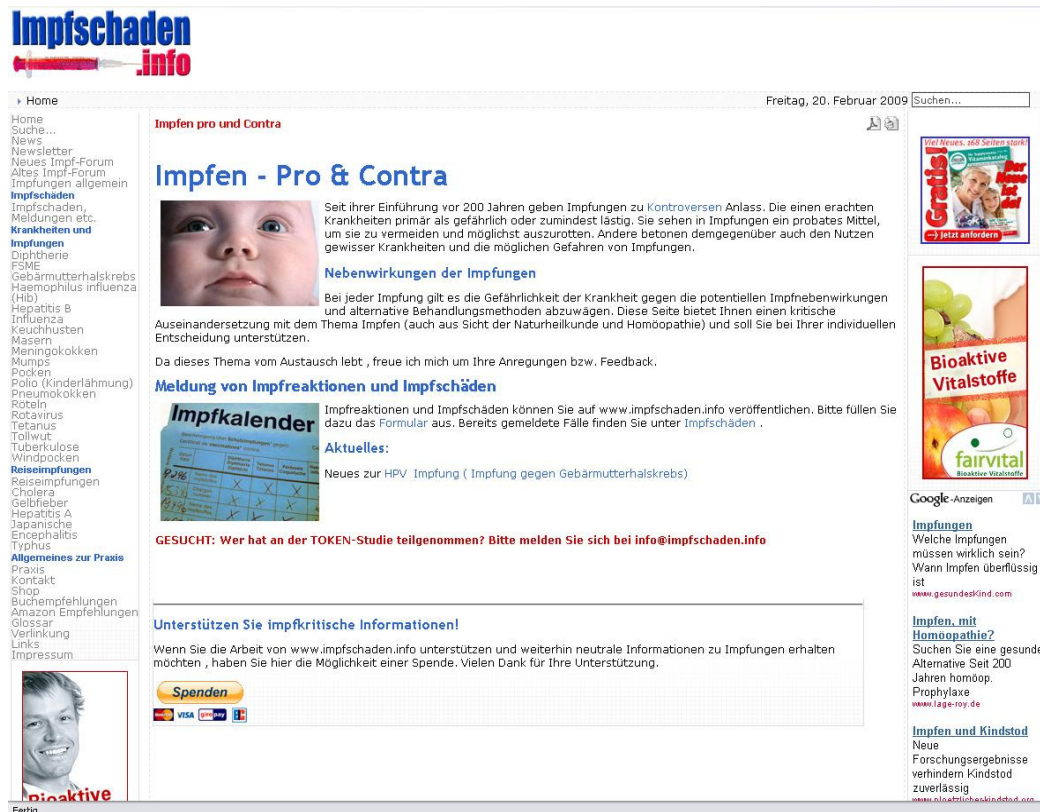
Impfschaden
.info

Home

Freitag, 20. Februar 2009 Suchen...

Home
Suche...
News
Newsletter
Neues Impf-Forum
Altes Impf-Forum
Impfungen allgemein
Impfschäden
Impfschäden, Meldungen etc.
Krankheiten und Impfungen
Diphtherie
FSME
Gebärmutterhalskrebs
Haemophilus influenza (Hib)
Hepatitis B
Influenza
Keuchhusten
Masern
Meningokokken
Mumps
Pocken
Polio (Kinderlähmung)
Pneumokokken
Röteln
Rotavirus
Tetanus
Tollwut
Tuberkulose
Windpocken
Reiseimpfungen
Reiseimpfungen
Cholera
Gelbfieber
Hepatitis A
Japanische Encephalitis
Typhus
Allgemeines zur Praxis
Praxis
Kontakt
Shop
Buchempfehlungen
Amazon Empfehlungen
Glossar
Verlinkung
Links
Impressum

Bioaktive

Impfen pro und Contra

Impfen - Pro & Contra

Seit ihrer Einführung vor 200 Jahren geben Impfungen zu Kontroversen Anlass. Die einen erachten Krankheiten primär als gefährlich oder zumindest lästig. Sie sehen in Impfungen ein probates Mittel, um sie zu vermeiden und möglichst auszurotten. Andere betonen demgegenüber auch den Nutzen gewisser Krankheiten und die möglichen Gefahren von Impfungen.

Nebenwirkungen der Impfungen

Bei jeder Impfung gilt es die Gefährlichkeit der Krankheit gegen die potentiellen Impfnebenwirkungen und alternative Behandlungsmethoden abzuwägen. Diese Seite bietet Ihnen einen kritische Auseinandersetzung mit dem Thema Impfen (auch aus Sicht der Naturheilkunde und Homöopathie) und soll Sie bei Ihrer individuellen Entscheidung unterstützen.

Da dieses Thema vom Austausch lebt , freue ich mich um Ihre Anregungen bzw. Feedback.

Meldung von Impfreaktionen und Impfschäden

Impfkalender

Impfreaktionen und Impfschäden können Sie auf www.impfschaden.info veröffentlichen. Bitte füllen Sie dazu das Formular aus. Bereits gemeldete Fälle finden Sie unter Impfschäden .

Aktuelles:

Neues zur HPV Impfung ( Impfung gegen Gebärmutterhalskrebs)

GESUCHT: Wer hat an der TOKEN-Studie teilgenommen? Bitte melden Sie sich bei info@impfschaden.info

Unterstützen Sie impfkritische Informationen!

Wenn Sie die Arbeit von www.impfschaden.info unterstützen und weiterhin neutrale Informationen zu Impfungen erhalten möchten , haben Sie hier die Möglichkeit einer Spende. Vielen Dank für Ihre Unterstützung.

Spenden
VISA

Viel Neues. 168 Seiten stark!
Gratis!
Der Neue ist da!
Jetzt anfordern

Bioaktive Vitalstoffe
fairvital
Bioaktive Vitalstoffe

Google-Anzeigen

Impfungen
Welche Impfungen müssen wirklich sein? Wann Impfen überflüssig ist
www.gesundesKind.com

Impfen, mit Homöopathie?
Suchen Sie eine gesunde Alternative Seit 200 Jahren homöop. Prophylaxe
www.lage-roy.de

Impfen und Kindstod
Neue Forschungsergebnisse verhindern Kindstod zuverlässig
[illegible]

Fertig